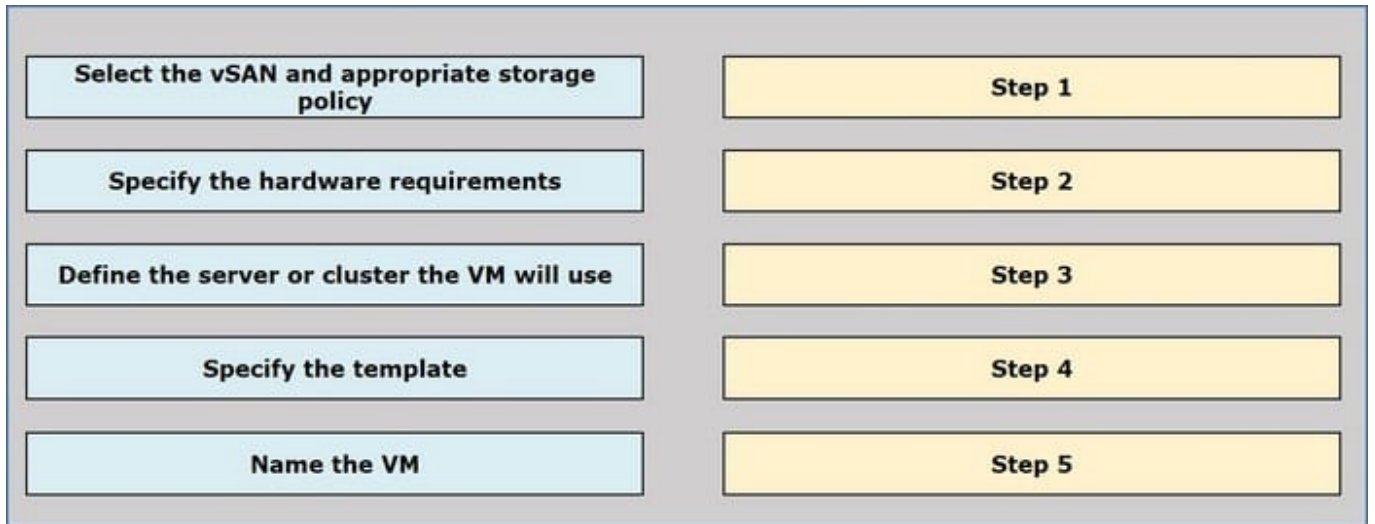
Select the vSAN and appropriate storage policy

Specify the hardware requirements

Define the server or cluster the VM will use

Specify the template

Name the VM

Step 1

Step 2

Step 3

Step 4

Step 5